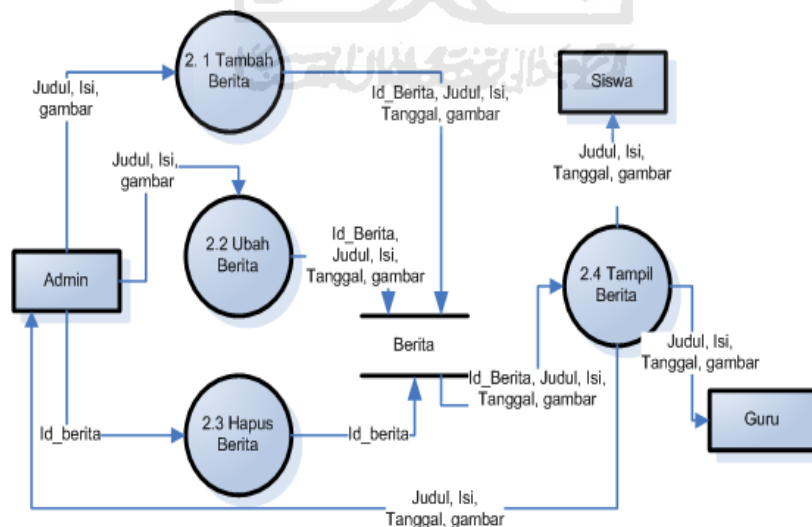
2. 1 Tambah Berita

Judul, Isi, gambar

Id_Berita, Judul, Isi, Tanggal, gambar

Siswa

Judul, Isi, gambar

Judul, Isi, Tanggal, gambar

2.2 Ubah Berita

Id_Berita, Judul, Isi, Tanggal, gambar

Admin

2.4 Tampil Berita

Berita

Judul, Isi, Tanggal, gambar

Id_Berita, Judul, Isi, Tanggal, gambar

Id_berita

2.3 Hapus Berita

Id_berita

Guru

Judul, Isi, Tanggal, gambar